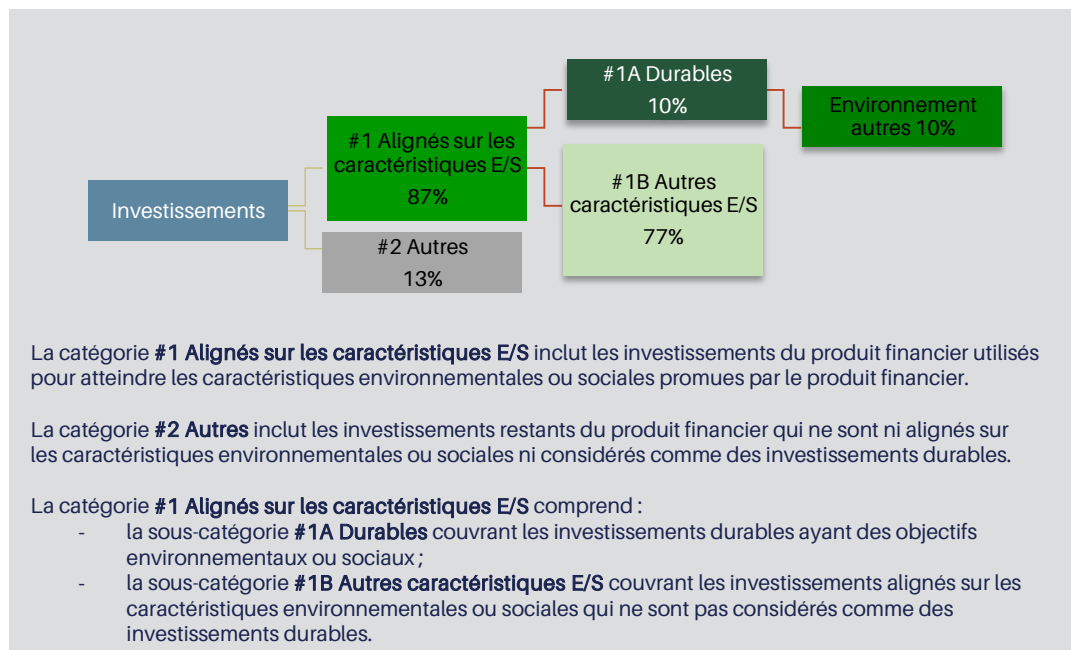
Investissements

#1 Alignés sur les caractéristiques E/S
87%

#2 Autres
13%

#1A Durables
10%

Environnement autres 10%

#1B Autres caractéristiques E/S
77%

La catégorie **#1 Alignés sur les caractéristiques E/S** inclut les investissements du produit financier utilisés pour atteindre les caractéristiques environnementales ou sociales promues par le produit financier.

La catégorie **#2 Autres** inclut les investissements restants du produit financier qui ne sont ni alignés sur les caractéristiques environnementales ou sociales ni considérés comme des investissements durables.

La catégorie **#1 Alignés sur les caractéristiques E/S** comprend :
- la sous-catégorie **#1A Durables** couvrant les investissements durables ayant des objectifs environnementaux ou sociaux ;
- la sous-catégorie **#1B Autres caractéristiques E/S** couvrant les investissements alignés sur les caractéristiques environnementales ou sociales qui ne sont pas considérés comme des investissements durables.